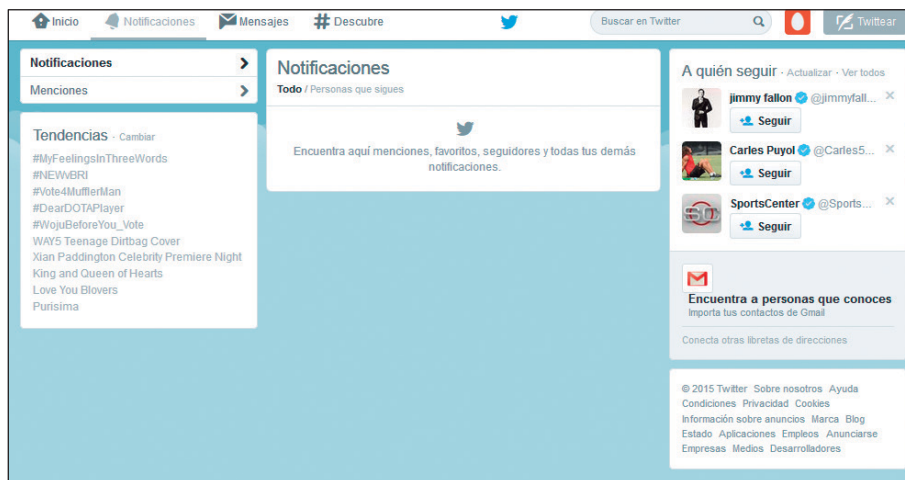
Inicio Notificaciones Mensajes Descubre Buscar en Twitter Twittear

Notificaciones
Menciones

Tendencias · Cambiar
#MyFeelingsInThreeWords
#NEWvBRI
#Vote4MufflerMan
#DearDOTAPlayer
#WojuBeforeYou_Vote
WAY5 Teenage Dirtbag Cover
Xian Paddington Celebrity Premiere Night
King and Queen of Hearts
Love You Blovers
Purisima

Notificaciones
Todo / Personas que sigues

Encuentra aquí menciones, favoritos, seguidores y todas tus demás notificaciones.

A quién seguir · Actualizar · Ver todos
jimmy fallon @jimmyfall...
Seguir
Carles Puyol @Carles5...
Seguir
SportsCenter @Sports...
Seguir

Encuentra a personas que conoces
Importa tus contactos de Gmail

Conecta otras libretas de direcciones

© 2015 Twitter Sobre nosotros Ayuda Condiciones Privacidad Cookies Información sobre anuncios Marca Blog Estado Aplicaciones Empleos Anunciarse Empresas Medios Desarrolladores